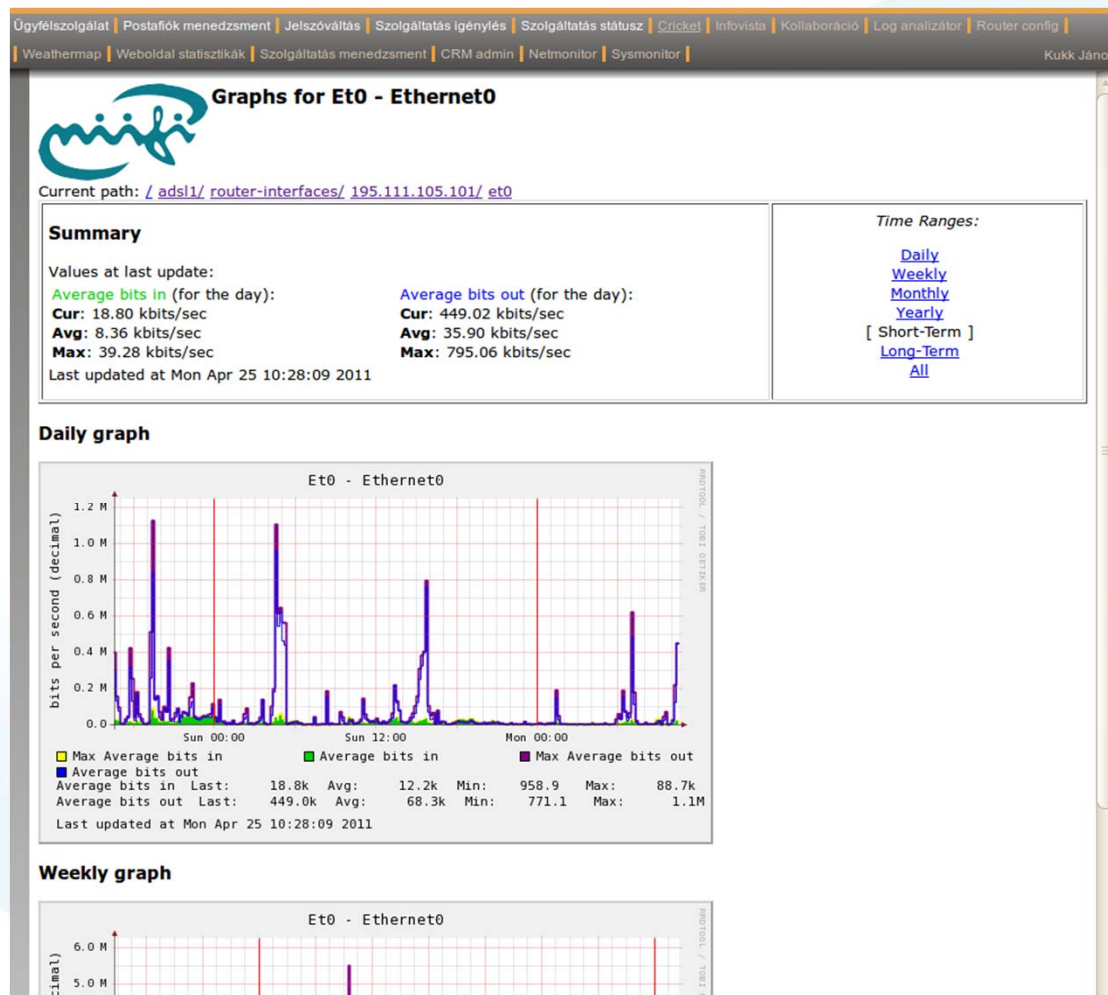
Ügyfélszolgálat | Postafiók menedzsment | Jelszóváltás | Szolgáltatás igénylés | Szolgáltatás státusz | Cricket | Infovista | Kollaboráció | Log analizátor | Router config |
| Weathermap | Weboldal statisztikák | Szolgáltatás menedzsment | CRM admin | Netmonitor | Sysmonitor |
Kukk Jáno

Graphs for Et0 - Ethernet0

Current path: / adsl1/ router-interfaces/ 195.111.105.101/ et0

Summary

Values at last update:

Average bits in (for the day):
Cur: 18.80 kbits/sec
Avg: 8.36 kbits/sec
Max: 39.28 kbits/sec

Average bits out (for the day):
Cur: 449.02 kbits/sec
Avg: 35.90 kbits/sec
Max: 795.06 kbits/sec

Last updated at Mon Apr 25 10:28:09 2011

Time Ranges:
Daily
Weekly
Monthly
Yearly
[ Short-Term ]
Long-Term
All

Daily graph

Et0 - Ethernet0

RRDTOOL / TOBI OETIKER

bits per second (decimal)

1.2 M
1.0 M
0.8 M
0.6 M
0.4 M
0.2 M
0.0

Sun 00:00
Sun 12:00
Mon 00:00

Max Average bits in
Average bits in
Max Average bits out
Average bits out

Average bits in Last: 18.8k Avg: 12.2k Min: 958.9 Max: 88.7k
Average bits out Last: 449.0k Avg: 68.3k Min: 771.1 Max: 1.1M

Last updated at Mon Apr 25 10:28:09 2011

Weekly graph

Et0 - Ethernet0

RRDTOOL / TOBI

cimal)

6.0 M
5.0 M